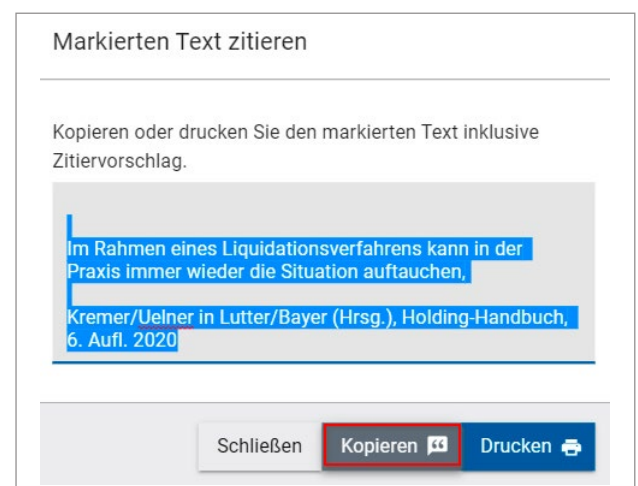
Markierten Text zitieren

Kopieren oder drucken Sie den markierten Text inklusive Zitiervorschlag.

Im Rahmen eines Liquidationsverfahrens kann in der Praxis immer wieder die Situation auftauchen,

Kremer/Uelner in Lutter/Bayer (Hrsg.), Holding-Handbuch, 6. Aufl. 2020

Schließen Kopieren Drucken